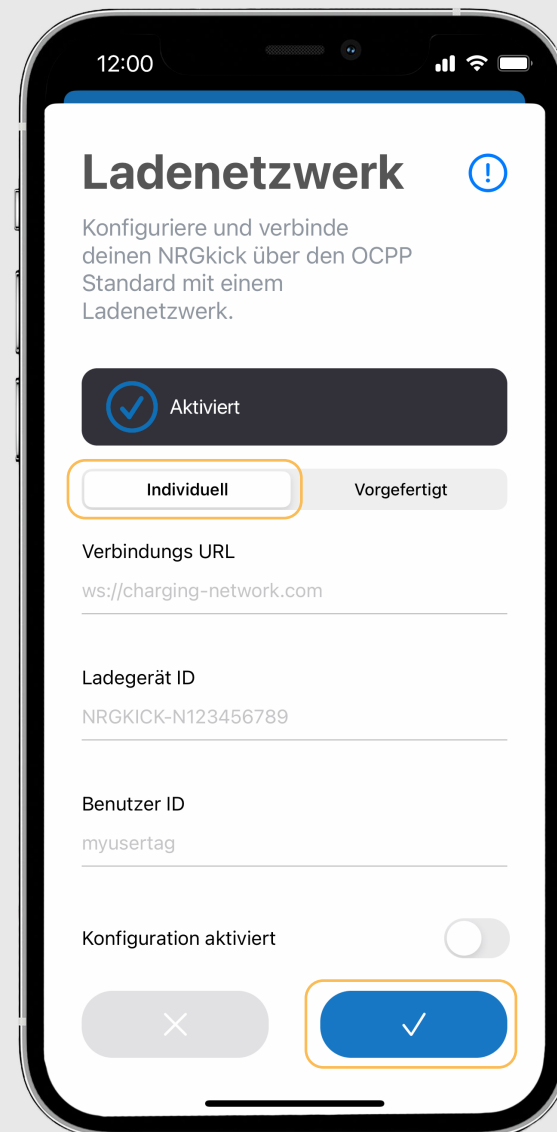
12:00

Ladenetzwerk

Konfiguriere und verbinde deinen NRGkick über den OCPP Standard mit einem Ladenetzwerk.

Aktiviert

Individuell

Vorgefertigt

Verbindungs URL

ws://charging-network.com

Ladegerät ID

NRGKICK-N123456789

Benutzer ID

myusertag

Konfiguration aktiviert